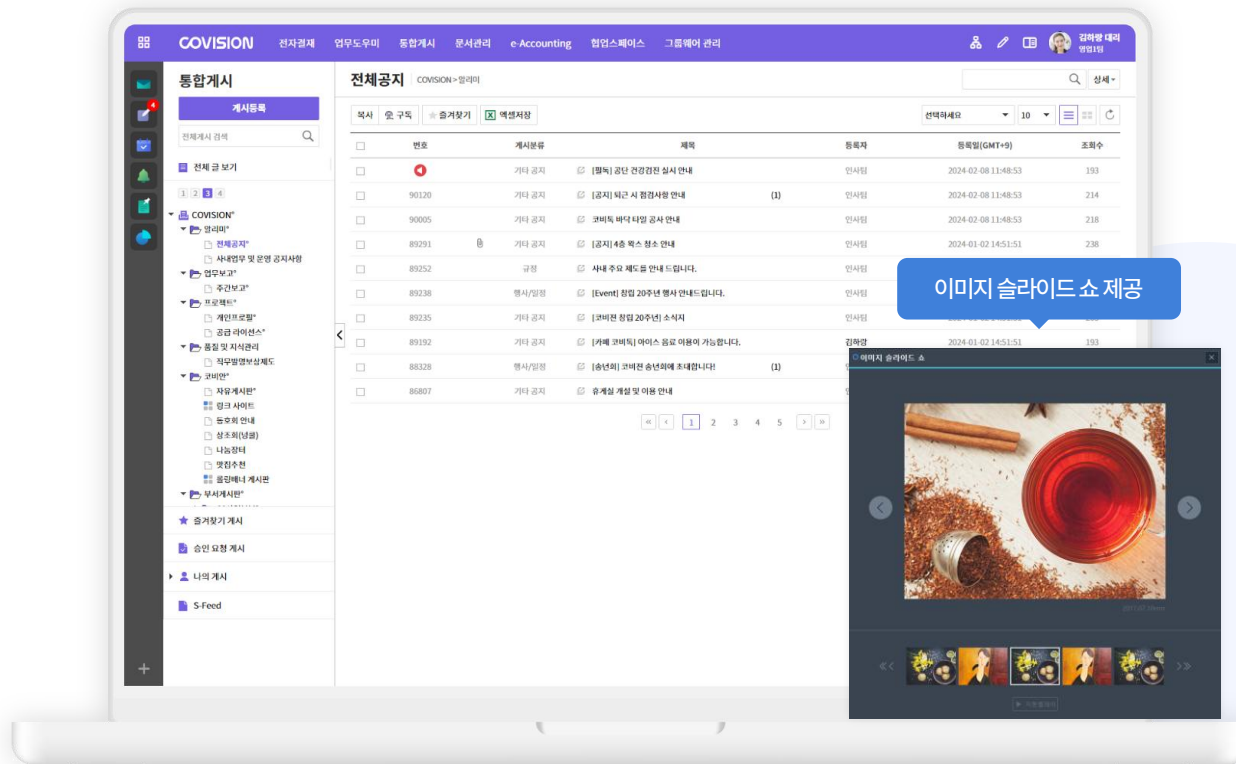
COVISION 전자결재 업무도우미 통합게시 문서관리 e-Accounting 협업스페이스 그룹웨어 관리

김하랑 대리
영업1팀

통합게시

게시등록

전체게시 검색

전체 글 보기

1 2 3 4

COVISION*
알리미*
전체공지*
사내업무 및 운영 공지사항
업무보고*
주간보고*
프로젝트*
개인프로필*
공급 라이선스*
품질 및 지식관리
직무발명보상제도
코비안*
자유게시판*
링크 사이트
동호회 안내
상조회(넝쿨)
나눔장터
맛집추천
롤링배너 게시판
부서게시판*

즐겨찾기 게시

승인 요청 게시

나의 게시

S-Feed

전체공지 COVISION > 알리미

상세

복사 구독 즐겨찾기 엑셀저장

선택하세요 10

| | 번호 | | 게시분류 | 제목 | | 등록자 | 등록일(GMT+9) | 조회수 |
|---|---|---|---|---|---|---|---|---|
| | | | 기타 공지 | [필독] 공단 건강검진 실시 안내 | | 인사팀 | 2024-02-08 11:48:53 | 193 |
| | 90120 | | 기타 공지 | [공지] 퇴근 시 점검사항 안내 | (1) | 인사팀 | 2024-02-08 11:48:53 | 214 |
| | 90005 | | 기타 공지 | 코비둑 바닥 타일 공사 안내 | | 인사팀 | 2024-02-08 11:48:53 | 218 |
| | 89291 | | 기타 공지 | [공지] 4층 왁스 청소 안내 | | 인사팀 | 2024-01-02 14:51:51 | 238 |
| | 89252 | | 규정 | 사내 주요 제도를 안내 드립니다. | | 인사팀 | | |
| | 89238 | | 행사/일정 | [Event] 창립 20주년 행사 안내드립니다. | | 인사팀 | | |
| | 89235 | | 기타 공지 | [코비전 창립 20주년] 소식지 | | 인사팀 | | |
| | 89192 | | 기타 공지 | [카페 코비둑] 아이스 음료 이용이 가능합니다. | | 김하랑 | 2024-01-02 14:51:51 | 193 |
| | 88328 | | 행사/일정 | [송년회] 코비전 송년회에 초대합니다! | (1) | | | |
| | 86807 | | 기타 공지 | 휴게실 개설 및 이용 안내 | | | | |

1 2 3 4 5

이미지 슬라이드 쇼 제공

이미지 슬라이드 쇼